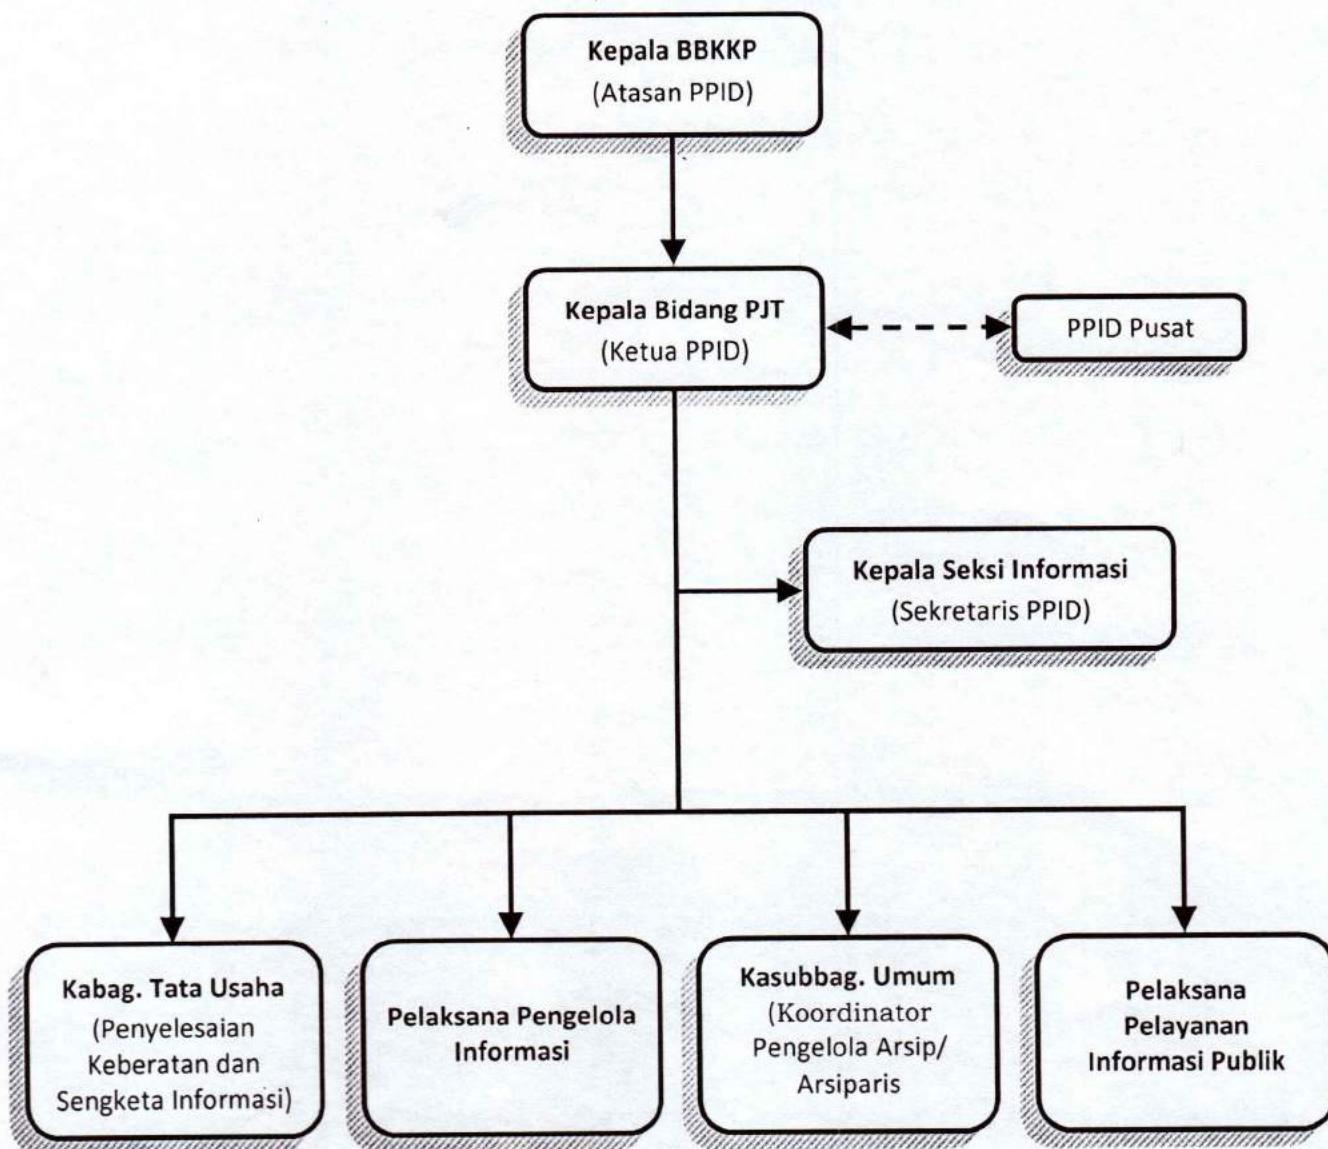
Kepala BBKKP
(Atasan PPID)

Kepala Bidang PJT
(Ketua PPID)

PPID Pusat

Kepala Seksi Informasi
(Sekretaris PPID)

Kabag. Tata Usaha
(Penyelesaian Keberatan dan Sengketa Informasi)

Pelaksana Pengelola Informasi

Kasubbag. Umum
(Koordinator Pengelola Arsip/ Arsiparis

Pelaksana Pelayanan Informasi Publik